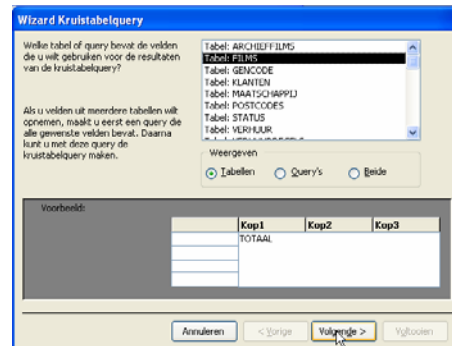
Wizard Kruistabelquery

Welke tabel of query bevat de velden die u wilt gebruiken voor de resultaten van de kruistabelquery?

Als u velden uit meerdere tabellen wilt opnemen, maakt u eerst een query die alle gewenste velden bevat. Daarna kunt u met deze query de kruistabelquery maken.

Tabel: ARCHIEFFILMS
Tabel: FILMS
Tabel: GENCODE
Tabel: KLANTEN
Tabel: MAATSCHAPPIJ
Tabel: POSTCODES
Tabel: STATUS
Tabel: VERHUUR
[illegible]

Weergeven
Tabellen
Query's
Beide

Voorbeeld:

| | Kop1 | Kop2 | Kop3 |
|---|---|---|---|
| | TOTAAL | | |
| | | | |
| | | | |
| | | | |

Annuleren
< Vorige
Volgende >
Voltooien